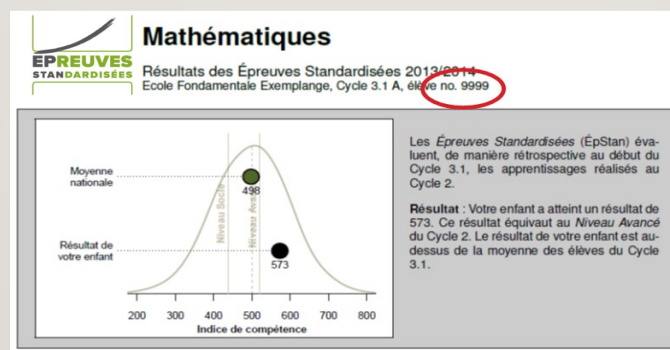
ÉPREUVES STANDARDISÉES

Mathématiques

Résultats des Épreuves Standardisées 2013/2014
Ecole Fondamentale Exemplange, Cycle 3.1 A, élève no. 9999

Moyenne nationale

Résultat de votre enfant

Niveau Socle

Niveau Avancé

498

573

200 300 400 500 600 700 800
Indice de compétence

Les *Épreuves Standardisées* (ÉpStan) évaluent, de manière rétrospective au début du Cycle 3.1, les apprentissages réalisés au Cycle 2.

**Résultat** : Votre enfant a atteint un résultat de 573. Ce résultat équivaut au *Niveau Avancé* du Cycle 2. Le résultat de votre enfant est au-dessus de la moyenne des élèves du Cycle 3.1.